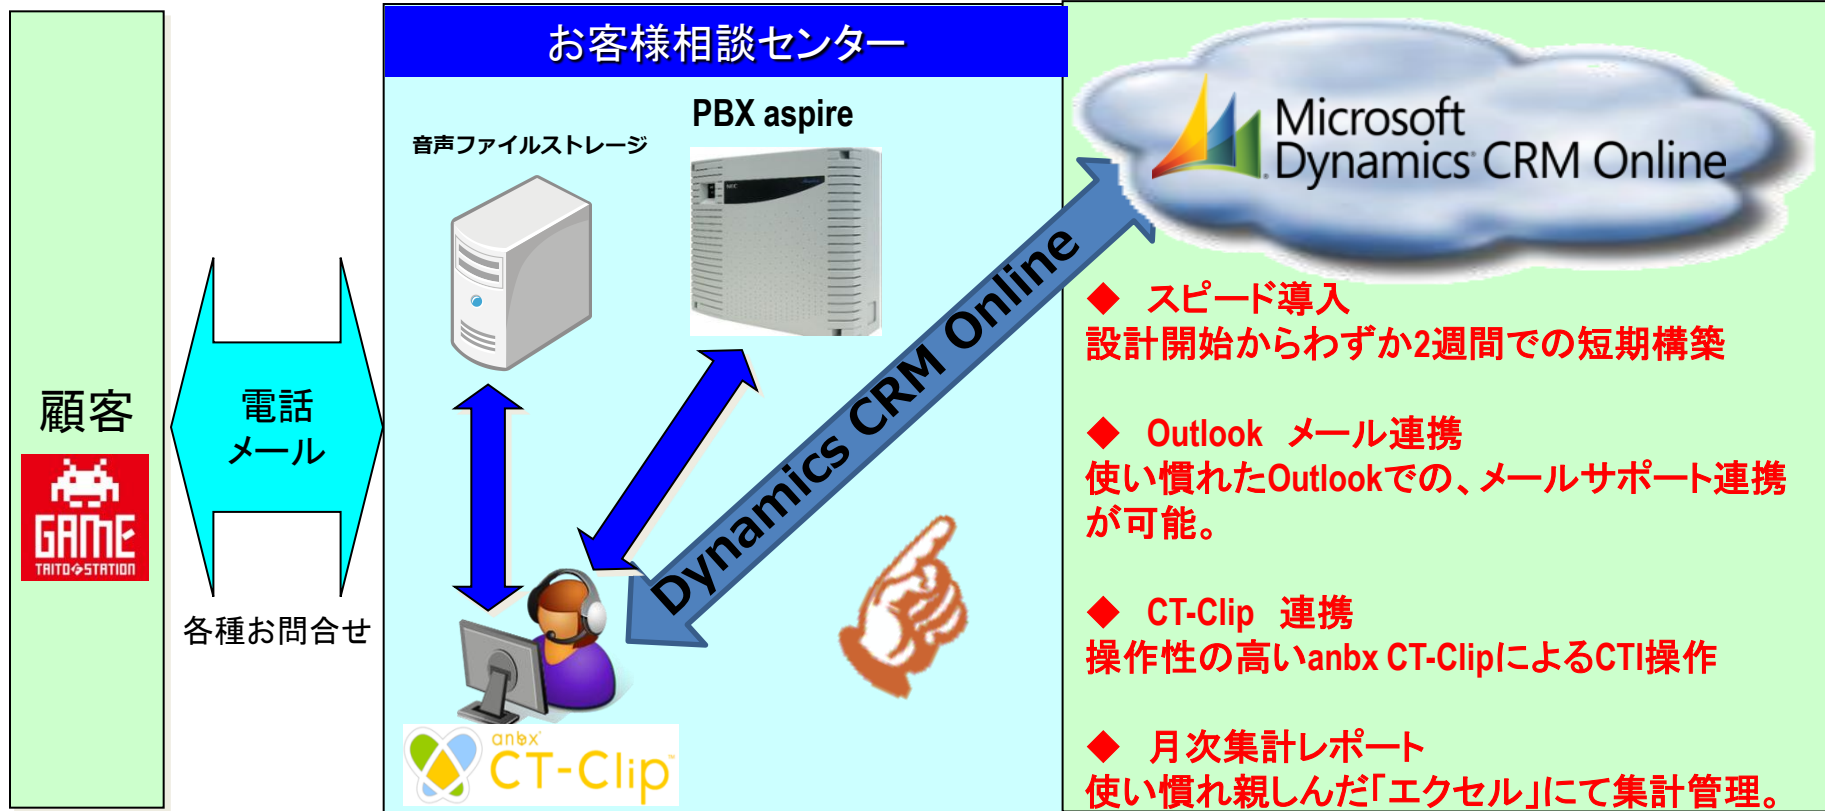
顧客

GAME
TAITO STATION

電話
メール

各種お問合せ

お客様相談センター

音声ファイルストレージ

PBX aspire

Dynamics CRM Online

anbx CT-Clip

Microsoft Dynamics CRM Online

◆ スピード導入
設計開始からわずか2週間での短期構築

◆ Outlook メール連携
使い慣れたOutlookでの、メールサポート連携が可能。

◆ CT-Clip 連携
操作性の高いanbx CT-ClipによるCTI操作

◆ 月次集計レポート
使い慣れ親しんだ「エクセル」にて集計管理。